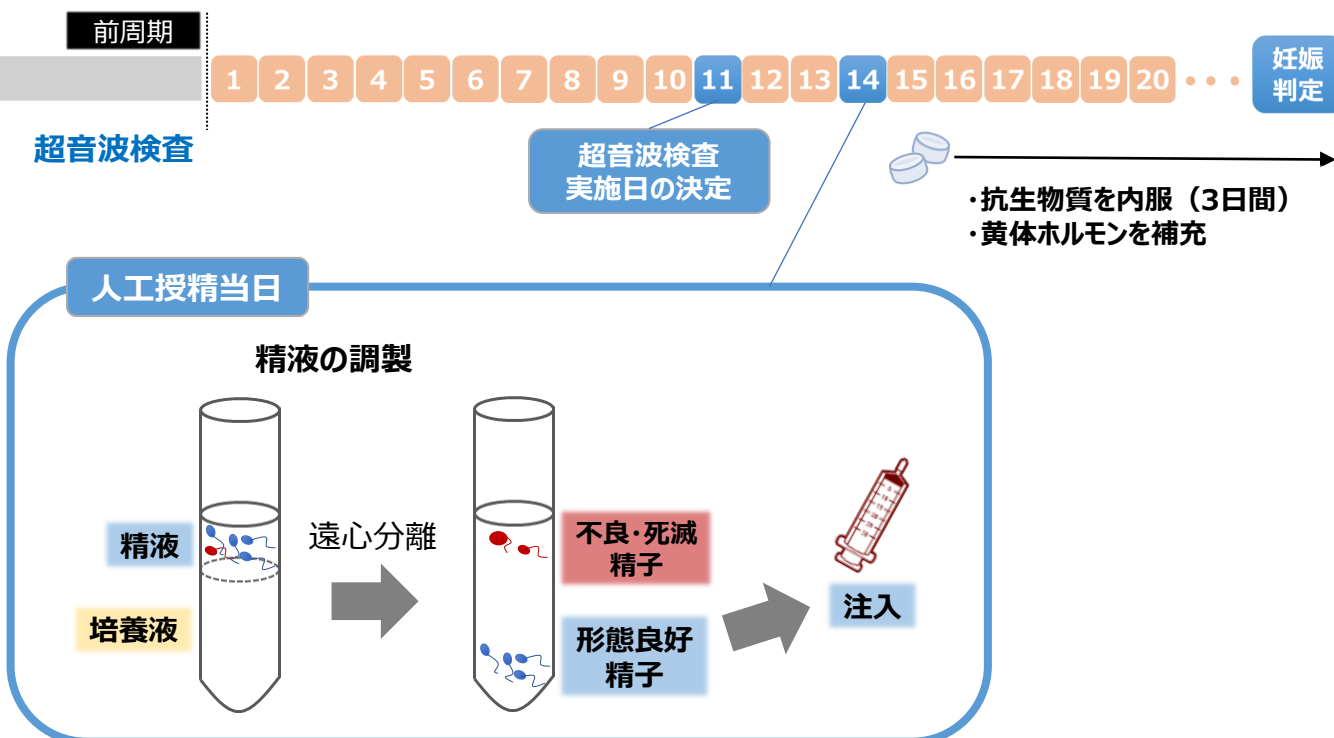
前周期

1 2 3 4 5 6 7 8 9 10 11 12 13 14 15 16 17 18 19 20 • • •

妊娠判定

超音波検査

超音波検査実施日の決定

・抗生物質を内服（3日間）
・黄体ホルモンを補充

人工授精当日

精液の調製

精液

培養液

遠心分離

不良･死滅精子

形態良好精子

注入